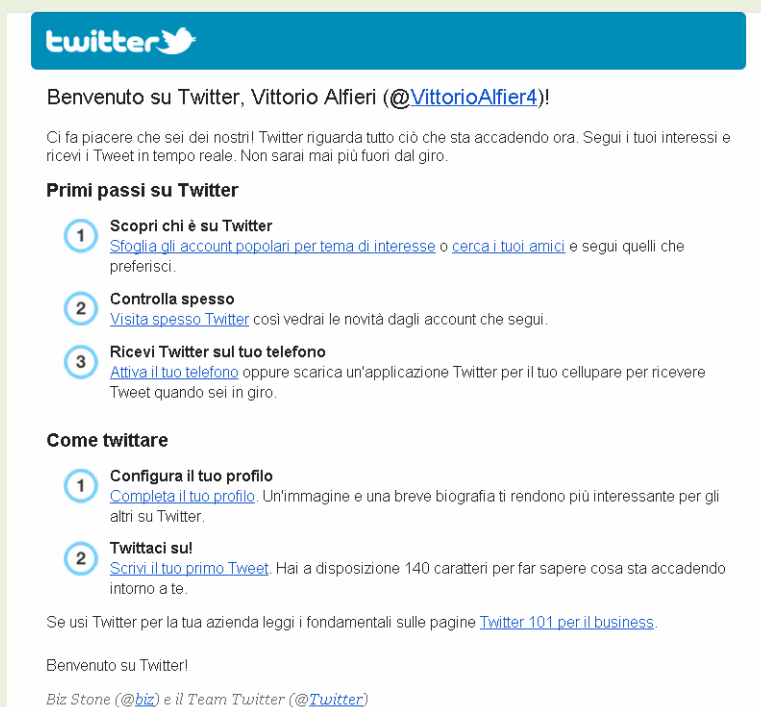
twitter

Benvenuto su Twitter, Vittorio Alfieri (@VittorioAlfier4)!

Ci fa piacere che sei dei nostri! Twitter riguarda tutto ciò che sta accadendo ora. Segui i tuoi interessi e ricevi i Tweet in tempo reale. Non sarai mai più fuori dal giro.

Primi passi su Twitter

1 Scopri chi è su Twitter
Sfoglia gli account popolari per tema di interesse o cerca i tuoi amici e segui quelli che preferisci.

2 Controlla spesso
Visita spesso Twitter così vedrai le novità dagli account che segui.

3 Ricevi Twitter sul tuo telefono
Attiva il tuo telefono oppure scarica un'applicazione Twitter per il tuo cellupare per ricevere Tweet quando sei in giro.

Come twittare

1 Configura il tuo profilo
Completa il tuo profilo. Un'immagine e una breve biografia ti rendono più interessante per gli altri su Twitter.

2 Twittaci su!
Scrivi il tuo primo Tweet. Hai a disposizione 140 caratteri per far sapere cosa sta accadendo intorno a te.

Se usi Twitter per la tua azienda leggi i fondamentali sulle pagine Twitter 101 per il business.

Benvenuto su Twitter!

Biz Stone (@biz) e il Team Twitter (@Twitter)